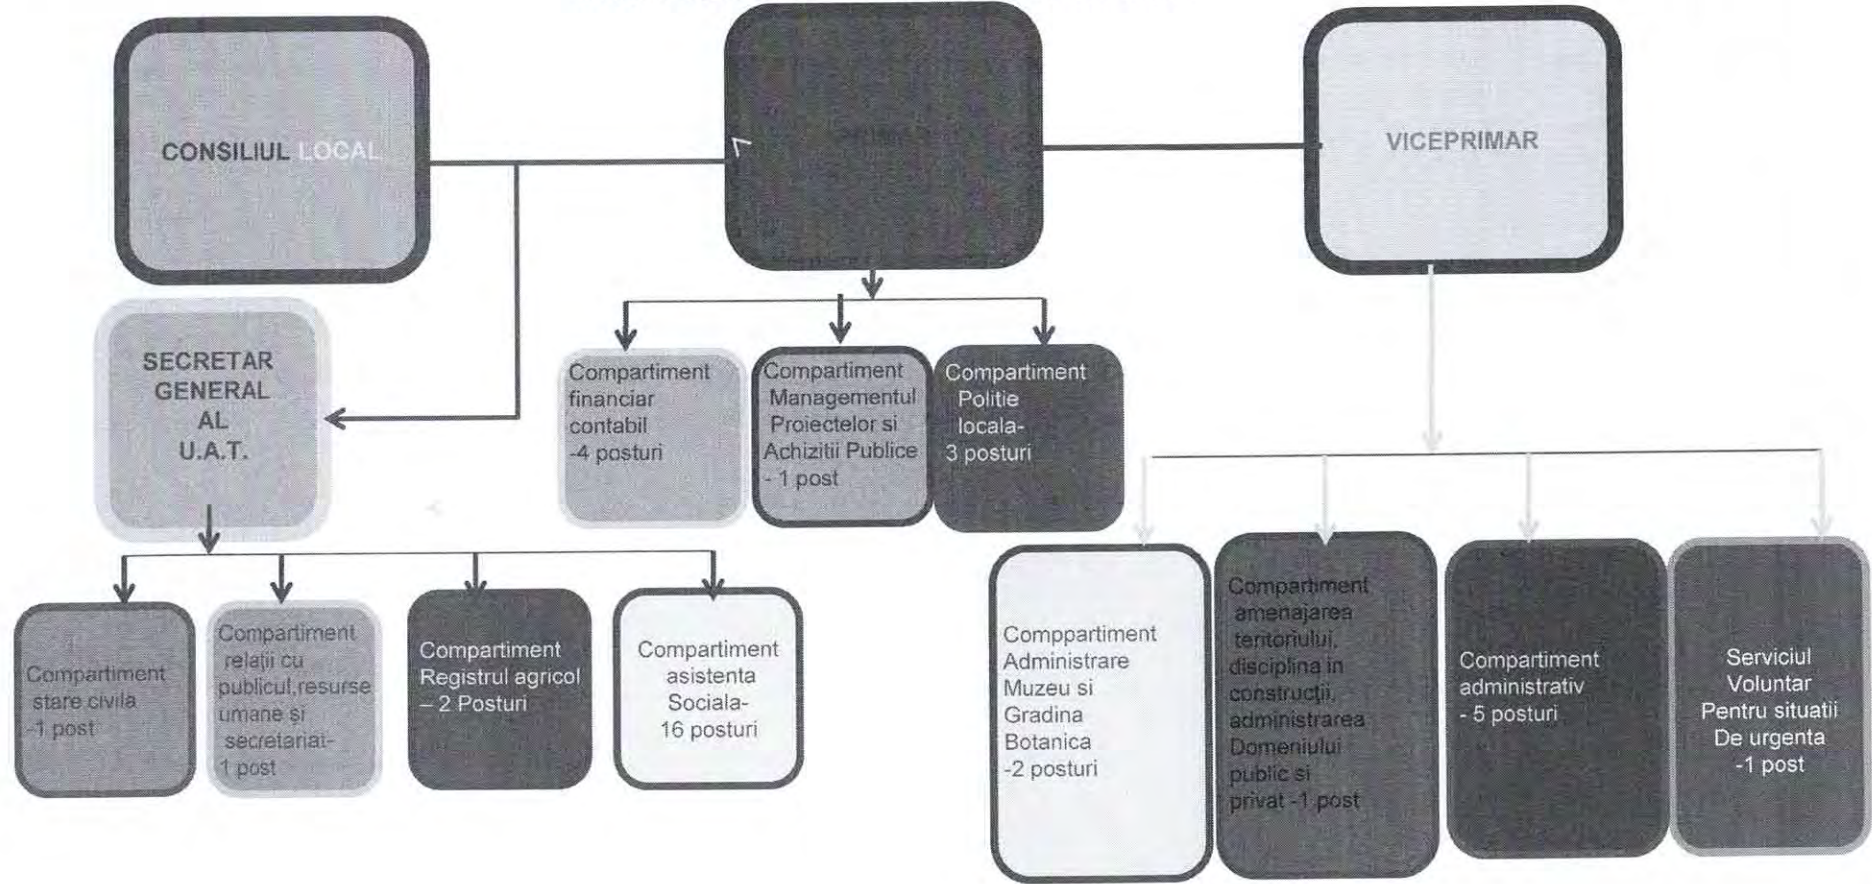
CONSILIUL LOCAL

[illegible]

VICEPRIMAR

SECRETAR GENERAL AL U.A.T.

Compartiment financiar contabil -4 posturi

Compartiment Managementul Proiectelor si Achizitii Publice - 1 post

Compartiment Politie locala- 3 posturi

Compartiment stare civila -1 post

Compartiment relaţii cu publicul,resurse umane şi secretariat- 1 post

Compartiment Registrul agricol – 2 Posturi

Compartiment asistenta Sociala- 16 posturi

Comppartiment Administrare Muzeu si Gradina Botanica -2 posturi

Compartiment amenajarea teritoriului, disciplina in construcţii, administrarea Domeniului public si privat -1 post

Compartiment administrativ - 5 posturi

Serviciul Voluntar Pentru situatii De urgenta -1 post